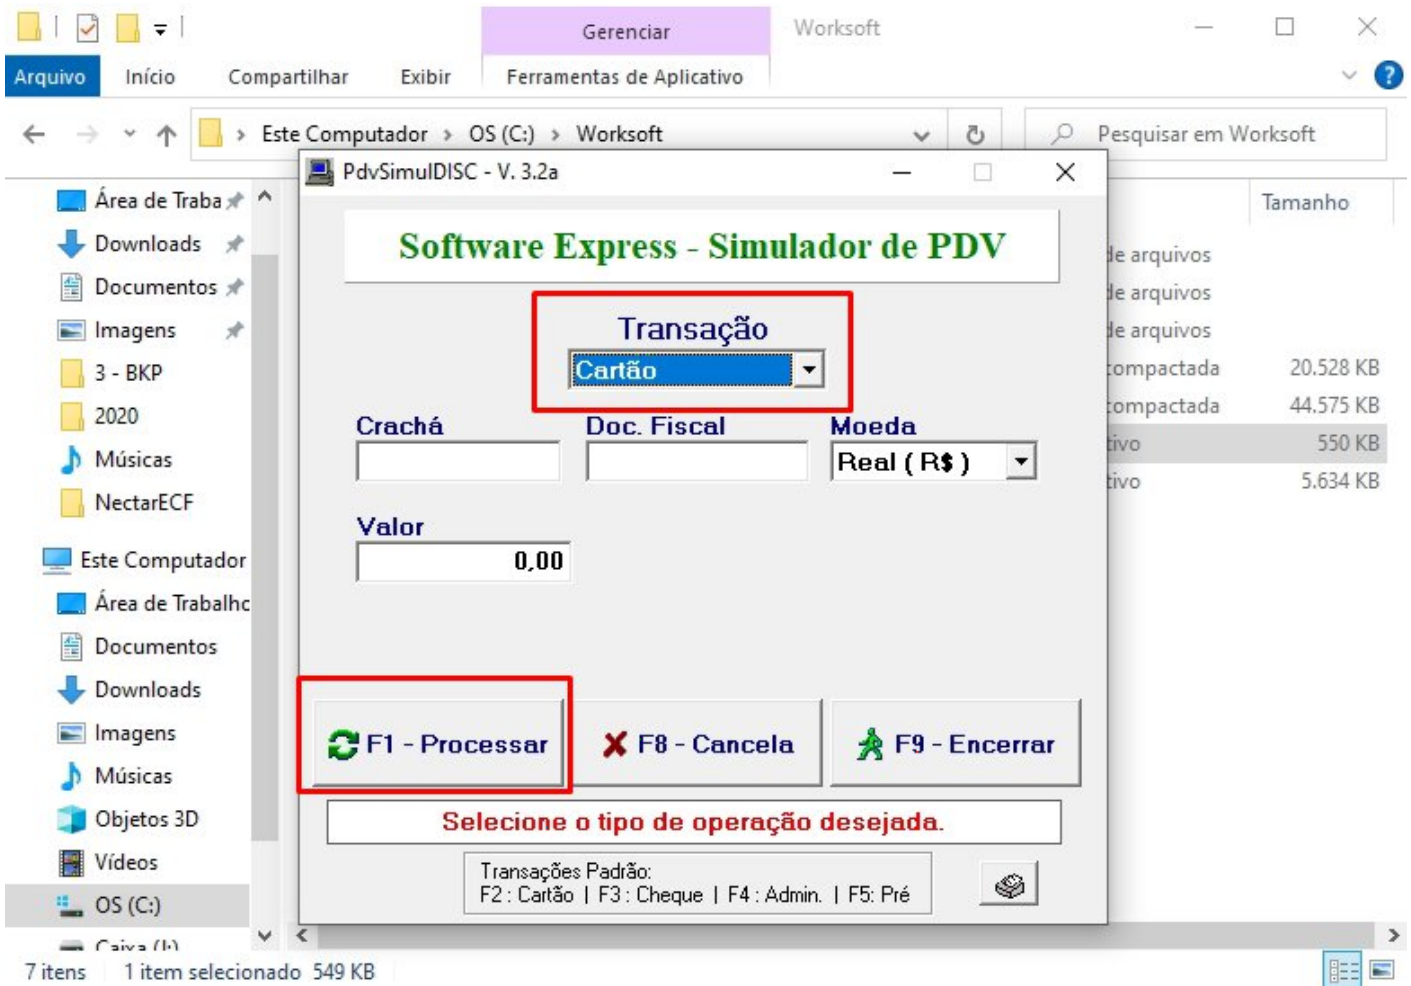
Gerenciar
Worksoft
Arquivo
Início
Compartilhar
Exibir
Ferramentas de Aplicativo
Este Computador > OS (C:) > Worksoft
Pesquisar em Worksoft

Área de Traba
Downloads
Documentos
Imagens
3 - BKP
2020
Músicas
NectarECF
Este Computador
Área de Trabalho
Documentos
Downloads
Imagens
Músicas
Objetos 3D
Vídeos
OS (C:)
Caixa (I:)

Tamanho
de arquivos
de arquivos
de arquivos
compactada 20.528 KB
compactada 44.575 KB
tivo 550 KB
tivo 5.634 KB

PdvSimulDISC - V. 3.2a
Software Express - Simulador de PDV
Transação
Cartão
Crachá
Doc. Fiscal
Moeda
Real ( R$ )
Valor
0,00
F1 - Processar
F8 - Cancela
F9 - Encerrar
Selecione o tipo de operação desejada.
Transações Padrão:
F2 : Cartão | F3 : Cheque | F4 : Admin. | F5: Pré

7 itens 1 item selecionado 549 KB